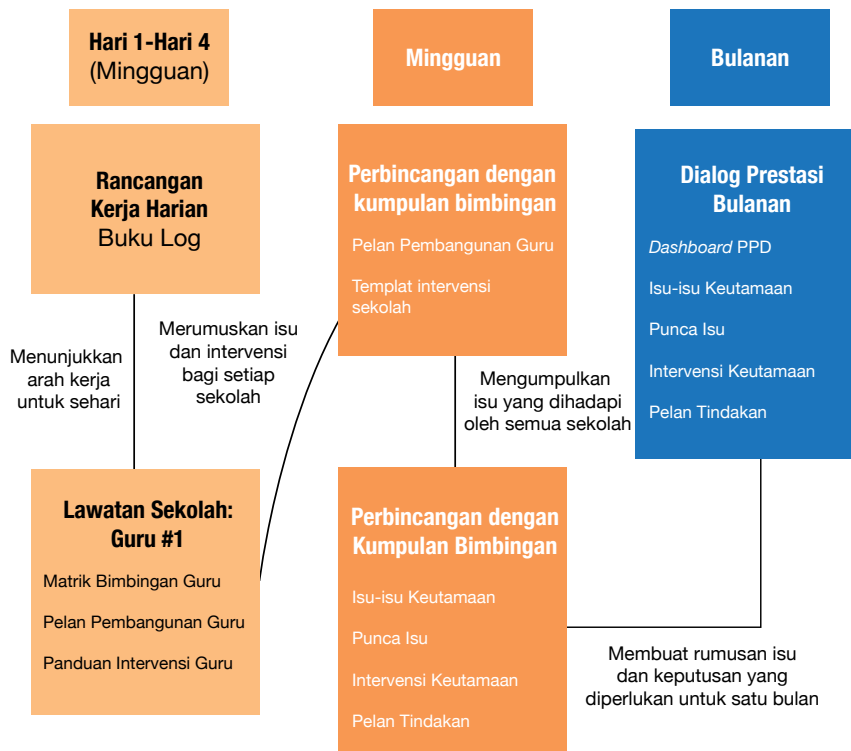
Hari 1-Hari 4
(Mingguan)

Mingguan

Bulanan

Rancangan Kerja Harian
Buku Log

Perbincangan dengan kumpulan bimbingan

Pelan Pembangunan Guru

Templat intervensi sekolah

Dialog Prestasi Bulanan

*Dashboard* PPD

Isu-isu Keutamaan

Punca Isu

Intervensi Keutamaan

Pelan Tindakan

Menunjukkan arah kerja untuk sehari

Merumuskan isu dan intervensi bagi setiap sekolah

Mengumpulkan isu yang dihadapi oleh semua sekolah

Lawatan Sekolah: Guru #1

Matrik Bimbingan Guru

Pelan Pembangunan Guru

Panduan Intervensi Guru

Perbincangan dengan Kumpulan Bimbingan

Isu-isu Keutamaan

Punca Isu

Intervensi Keutamaan

Pelan Tindakan

Membuat rumusan isu dan keputusan yang diperlukan untuk satu bulan